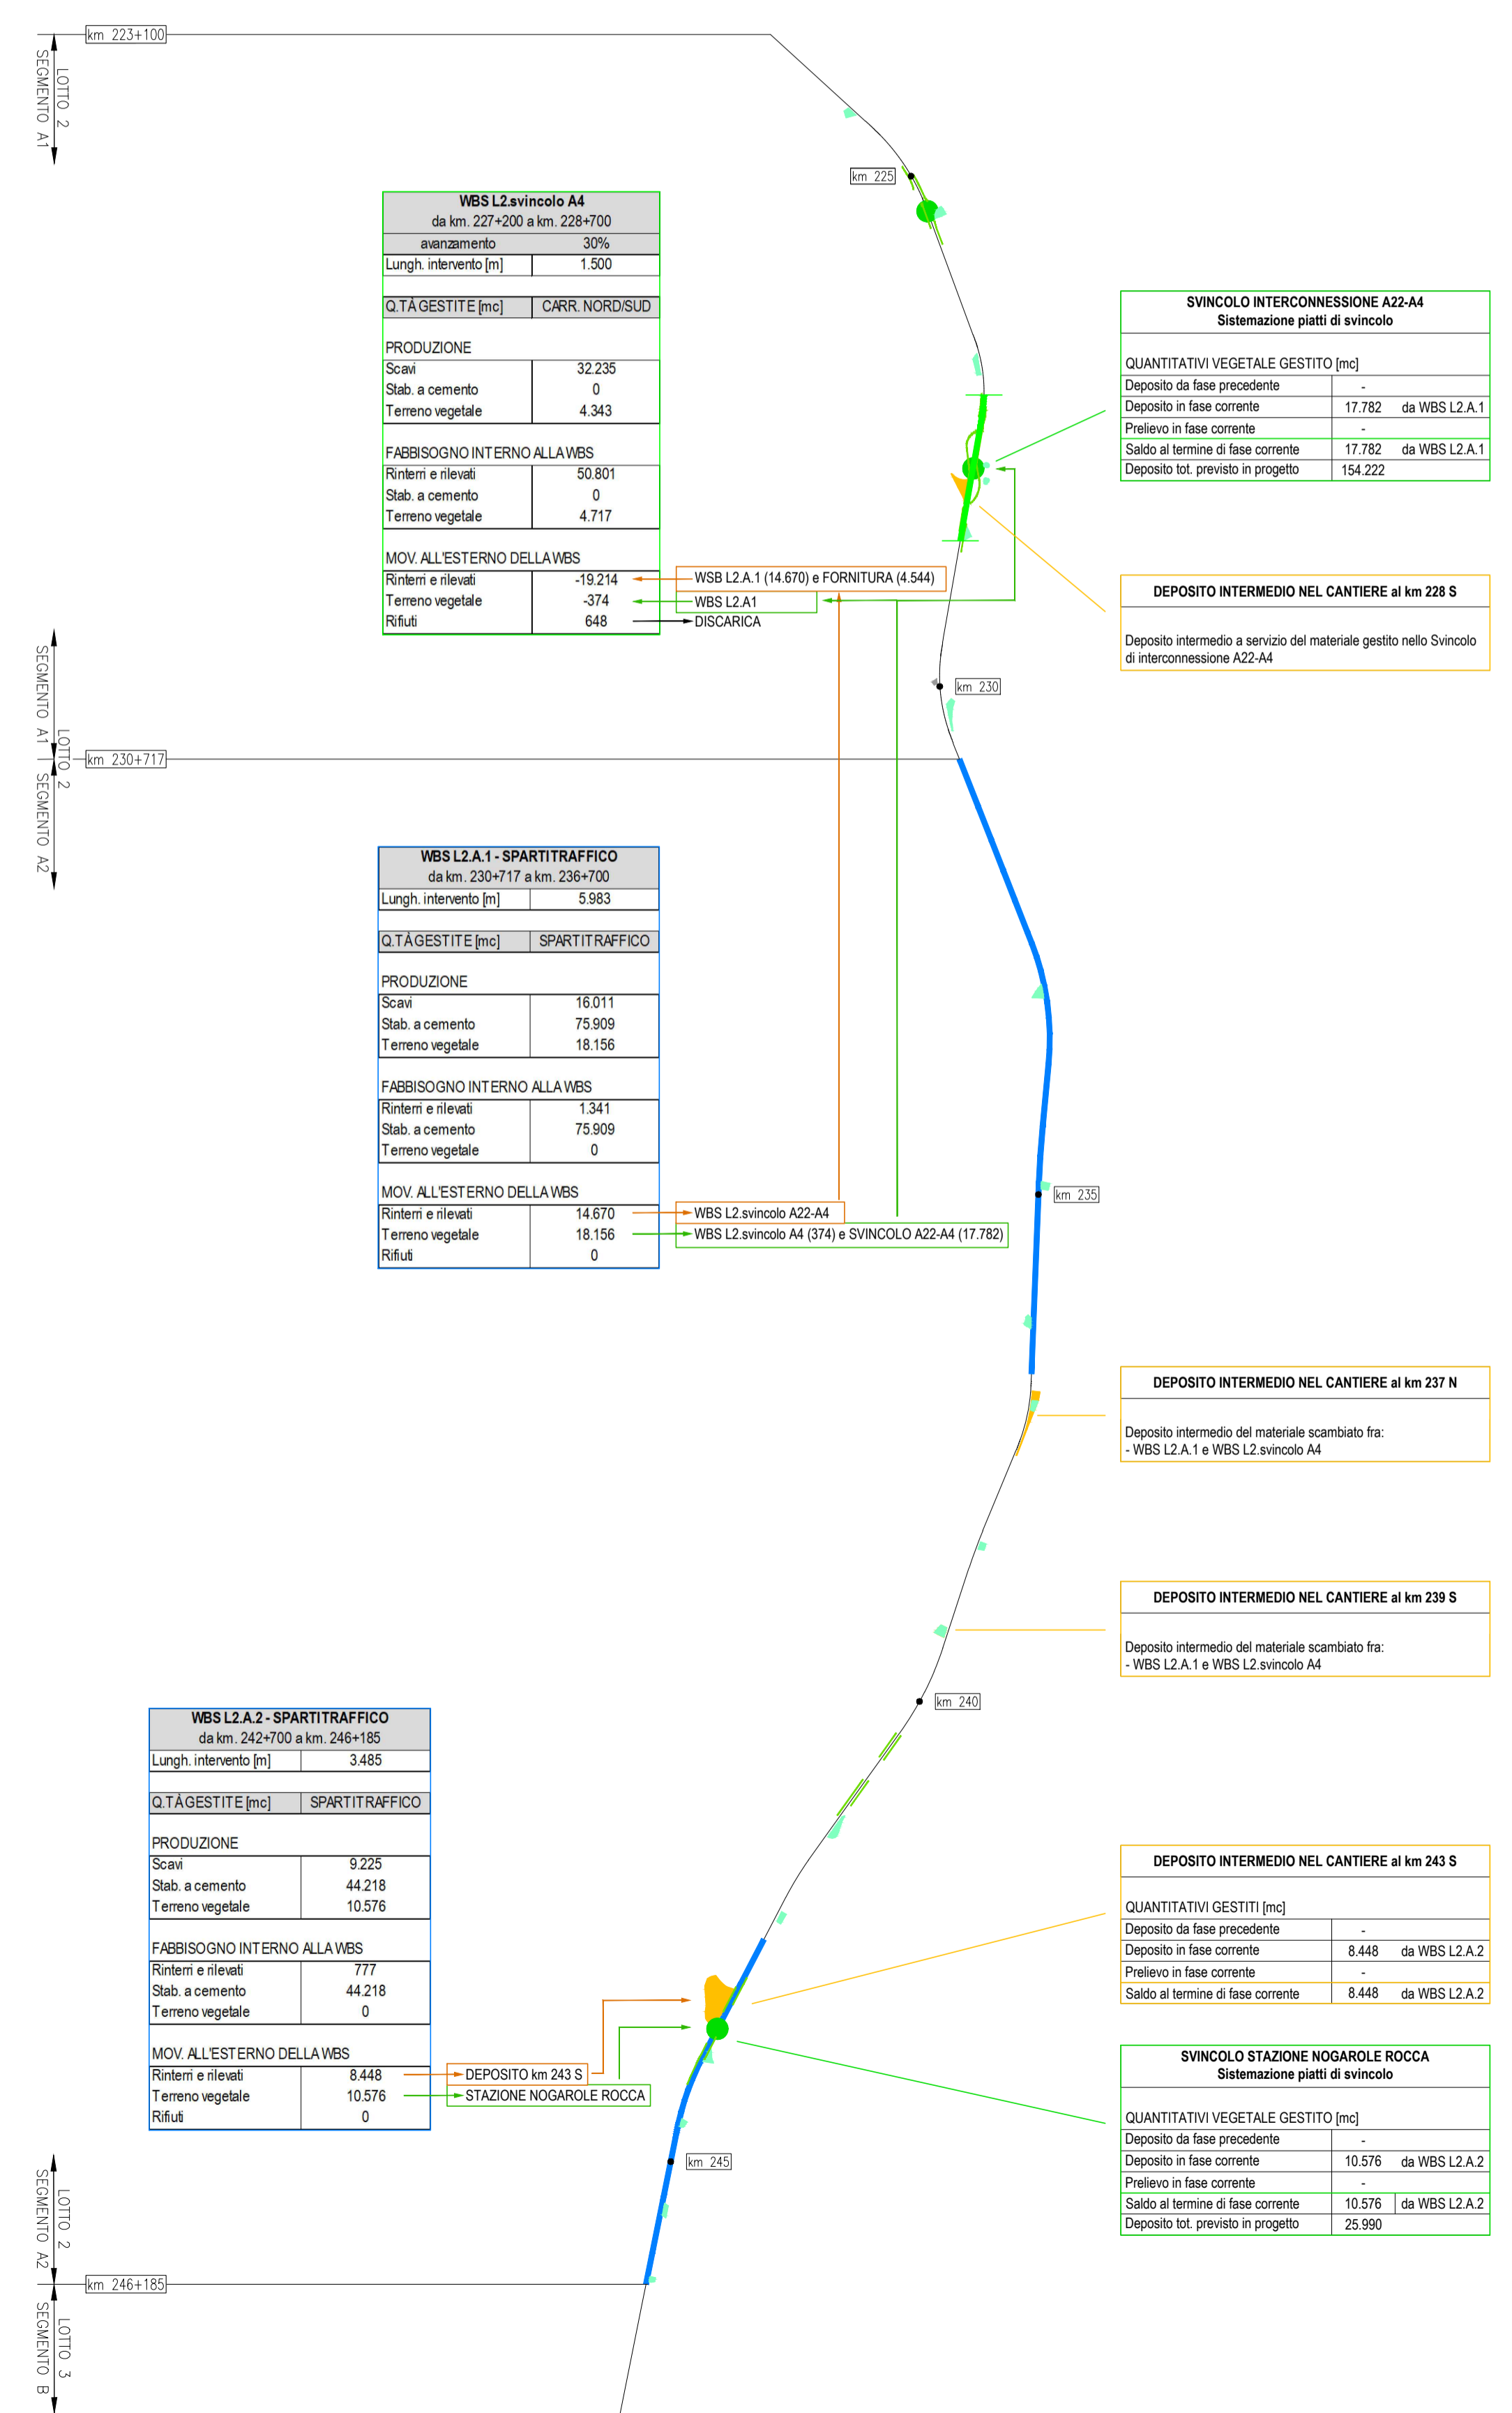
km 223+100

LOTTO 2
SEGMENTO A1

km 225

| WBS L2.svincolo A4 | |
|---|---|
| da km. 227+200 a km. 228+700 | |
| avanzamento | 30% |
| Lungh. intervento [m] | 1.500 |
| Q.TÀ GESTITE [mc] | CARR. NORD/SUD |
| PRODUZIONE | |
| Scavi | 32.235 |
| Stab. a cemento | 0 |
| Terreno vegetale | 4.343 |
| FABBISOGNO INTERNO ALLA WBS | |
| Rinterri e rilevati | 50.801 |
| Stab. a cemento | 0 |
| Terreno vegetale | 4.717 |
| MOV. ALL'ESTERNO DELLA WBS | |
| Rinterri e rilevati | -19.214 |
| Terreno vegetale | -374 |
| Rifiuti | 648 |

WSB L2.A.1 (14.670) e FORNITURA (4.544)
WBS L2.A1
DISCARICA

SVINCOLO INTERCONNESSIONE A22-A4
Sistemazione piatti di svincolo

| QUANTITATIVI VEGETALE GESTITO [mc] | | |
|---|---|---|
| Deposito da fase precedente | - | |
| Deposito in fase corrente | 17.782 | da WBS L2.A.1 |
| Prelievo in fase corrente | - | |
| Saldo al termine di fase corrente | 17.782 | da WBS L2.A.1 |
| Deposito tot. previsto in progetto | 154.222 | |

DEPOSITO INTERMEDIO NEL CANTIERE al km 228 S

Deposito intermedio a servizio del materiale gestito nello Svincolo di interconnessione A22-A4

km 230

SEGMENTO A1
LOTTO 2
km 230+717
SEGMENTO A2

| WBS L2.A.1 - SPARTITRAFFICO | |
|---|---|
| da km. 230+717 a km. 236+700 | |
| Lungh. intervento [m] | 5.983 |
| Q.TÀ GESTITE [mc] | SPARTITRAFFICO |
| PRODUZIONE | |
| Scavi | 16.011 |
| Stab. a cemento | 75.909 |
| Terreno vegetale | 18.156 |
| FABBISOGNO INTERNO ALLA WBS | |
| Rinterri e rilevati | 1.341 |
| Stab. a cemento | 75.909 |
| Terreno vegetale | 0 |
| MOV. ALL'ESTERNO DELLA WBS | |
| Rinterri e rilevati | 14.670 |
| Terreno vegetale | 18.156 |
| Rifiuti | 0 |

WBS L2.svincolo A22-A4
WBS L2.svincolo A4 (374) e SVINCOLO A22-A4 (17.782)

km 235

DEPOSITO INTERMEDIO NEL CANTIERE al km 237 N

Deposito intermedio del materiale scambiato fra:
- WBS L2.A.1 e WBS L2.svincolo A4

DEPOSITO INTERMEDIO NEL CANTIERE al km 239 S

Deposito intermedio del materiale scambiato fra:
- WBS L2.A.1 e WBS L2.svincolo A4

km 240

| WBS L2.A.2 - SPARTITRAFFICO | |
|---|---|
| da km. 242+700 a km. 246+185 | |
| Lungh. intervento [m] | 3.485 |
| Q.TÀ GESTITE [mc] | SPARTITRAFFICO |
| PRODUZIONE | |
| Scavi | 9.225 |
| Stab. a cemento | 44.218 |
| Terreno vegetale | 10.576 |
| FABBISOGNO INTERNO ALLA WBS | |
| Rinterri e rilevati | 777 |
| Stab. a cemento | 44.218 |
| Terreno vegetale | 0 |
| MOV. ALL'ESTERNO DELLA WBS | |
| Rinterri e rilevati | 8.448 |
| Terreno vegetale | 10.576 |
| Rifiuti | 0 |

DEPOSITO km 243 S
STAZIONE NOGAROLE ROCCA

DEPOSITO INTERMEDIO NEL CANTIERE al km 243 S

| QUANTITATIVI GESTITI [mc] | | |
|---|---|---|
| Deposito da fase precedente | - | |
| Deposito in fase corrente | 8.448 | da WBS L2.A.2 |
| Prelievo in fase corrente | - | |
| Saldo al termine di fase corrente | 8.448 | da WBS L2.A.2 |

SVINCOLO STAZIONE NOGAROLE ROCCA
Sistemazione piatti di svincolo

| QUANTITATIVI VEGETALE GESTITO [mc] | | |
|---|---|---|
| Deposito da fase precedente | - | |
| Deposito in fase corrente | 10.576 | da WBS L2.A.2 |
| Prelievo in fase corrente | - | |
| Saldo al termine di fase corrente | 10.576 | da WBS L2.A.2 |
| Deposito tot. previsto in progetto | 25.990 | |

km 245

LOTTO 2
SEGMENTO A2
km 246+185
LOTTO 3
SEGMENTO B